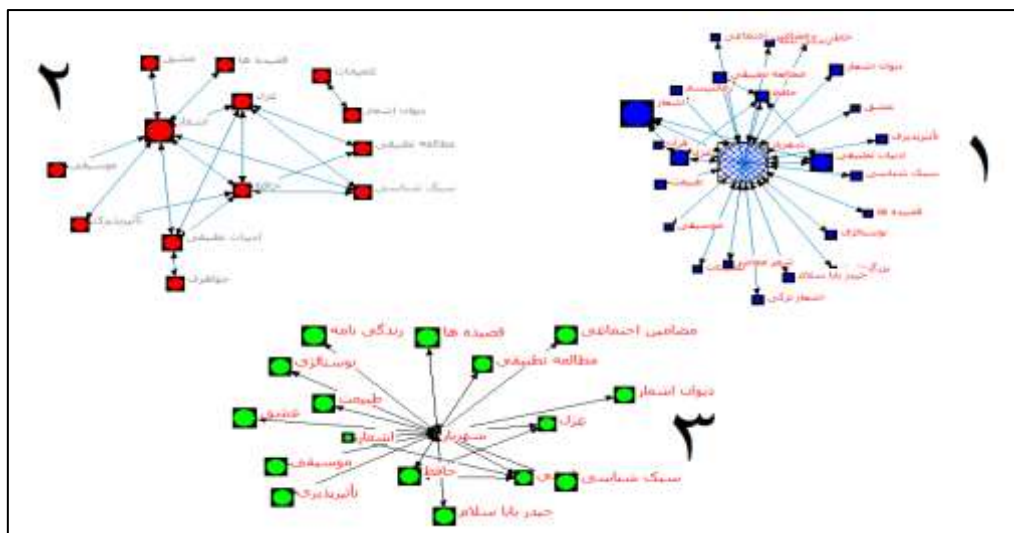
۲

عشق
قصیده ها
تلمیحات
غزل
دیوان اشعار
اشعار
مطالعه تطبیقی
موسیقی
حافظ
سبک شناسی
تأثیرپذیری
ادبیات تطبیقی
حیدربابا

۱

مضامین اجتماعی
مطالعه تطبیقی
دیوان اشعار
اشعار
عشق
تأثیرپذیری
ادبیات تطبیقی
سبک شناسی
قصیده ها
موسیقی
غزل
حیدر بابا سلام
اشعار ترکی
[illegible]

۳

زندگی نامه
قصیده ها
مضامین اجتماعی
نوستالژی
مطالعه تطبیقی
طبیعت
دیوان اشعار
عشق
عزل
اشعار
شهریار
موسیقی
حافظ
سبک شناسی
تأثیرپذیری
حیدر بابا سلام